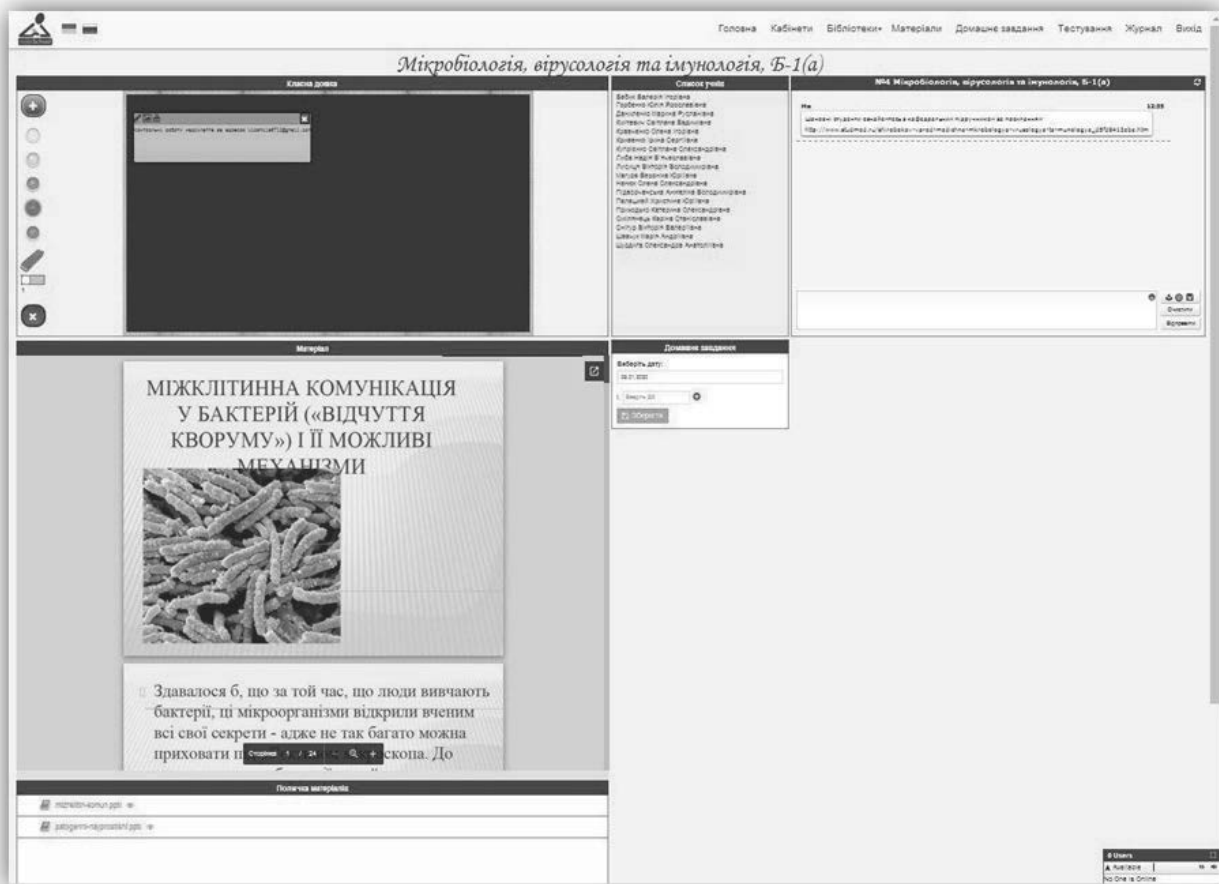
Головна Кабінети Бібліотеки Матеріали Домашнє завдання Тестування Журнал Вихід

Мікробіологія, вірусологія та імунологія, Б-1(а)

Класна дошка

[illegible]

Список учнів

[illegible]

№4 Мікробіологія, вірусологія та імунологія, Б-1(а)

Ми 13:35

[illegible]

Очистити
Відправити

Матеріал

МІЖКЛІТИННА КОМУНІКАЦІЯ У БАКТЕРІЙ («ВІДЧУТТЯ КВОРУМУ») І ЇЇ МОЖЛИВІ МЕХАНІЗМИ

Здавалося б, що за той час, що люди вивчають бактерії, ці мікроорганізми відкрили вченим всі свої секрети - адже не так багато можна приховати п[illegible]скопа. До

Сторінка 1 / 24

Домашнє завдання

Виберіть дату:

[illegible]

Зберегти

Поличка матеріалів

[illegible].ppt

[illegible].ppt

0 Users

Available

No One is Online